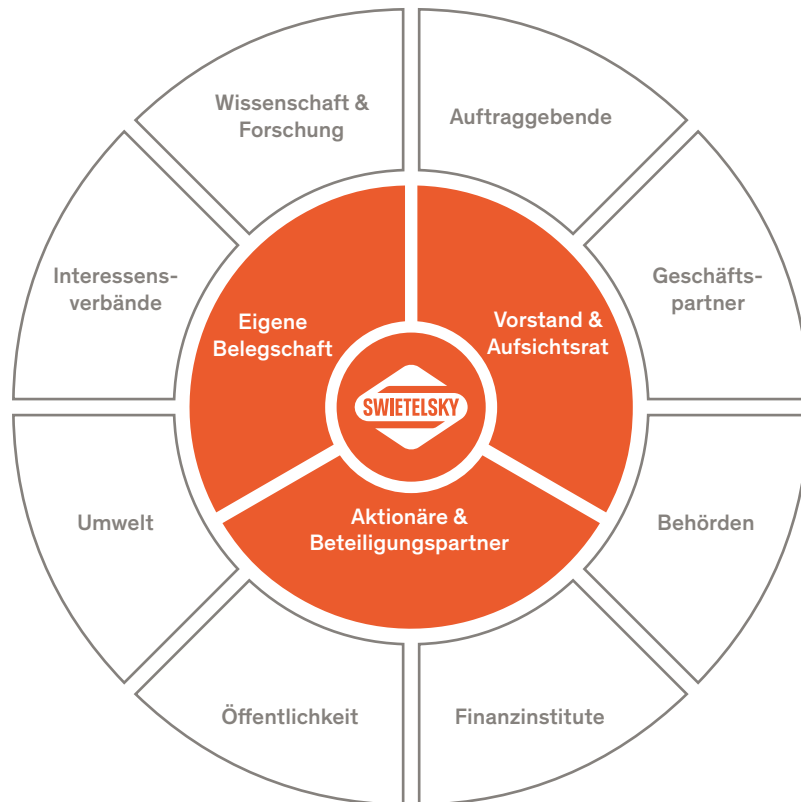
Wissenschaft & Forschung

Auftraggebende

Interessensverbände

Geschäftspartner

Eigene Belegschaft

Vorstand & Aufsichtsrat

SWIETELSKY

Umwelt

Behörden

Aktionäre & Beteiligungspartner

Öffentlichkeit

Finanzinstitute